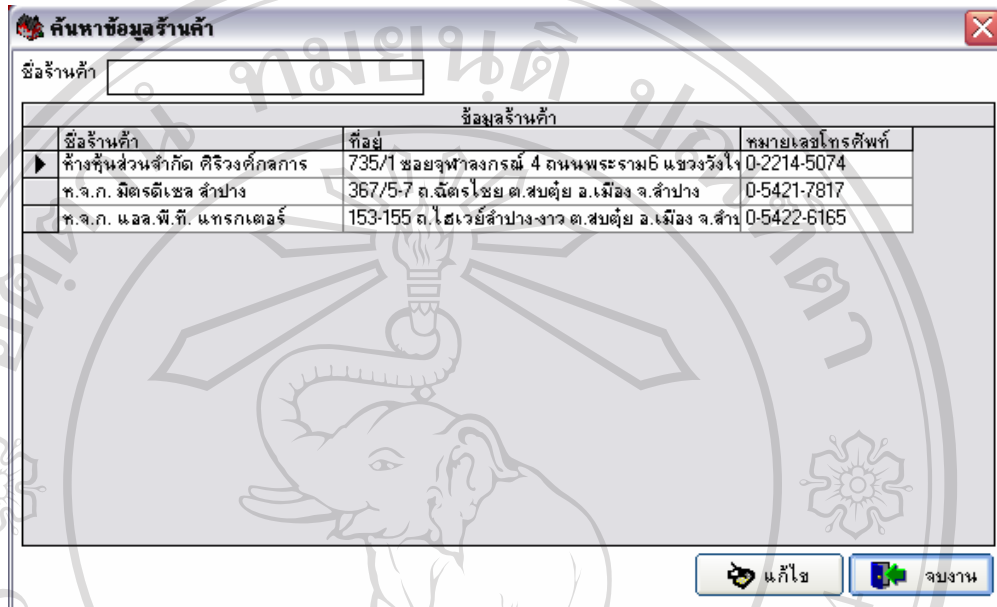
ค้นหาข้อมูลร้านค้า

ชื่อร้านค้า

ข้อมูลร้านค้า

| ชื่อร้านค้า | ที่อยู่ | หมายเลขโทรศัพท์ |
|---|---|---|
| ห้างหุ้นส่วนจำกัด ศิริวงศ์กลการ | 735/1 ซอยจุฬาลงกรณ์ 4 ถนนพระราม6 แขวงวังใ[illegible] | 0-2214-5074 |
| ห.จ.ก. มิตรดีเซล ลำปาง | 367/5-7 ถ.ฉัตรไชย ต.สบตุ๋ย อ.เมือง จ.ลำปาง | 0-5421-7817 |
| ห.จ.ก. แอล.พี.ที. แทรกเตอร์ | 153-155 ถ.ไฮเวย์ลำปางงาว ต.สบตุ๋ย อ.เมือง จ.ลำ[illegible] | 0-5422-6165 |

แก้ไข

จบงาน